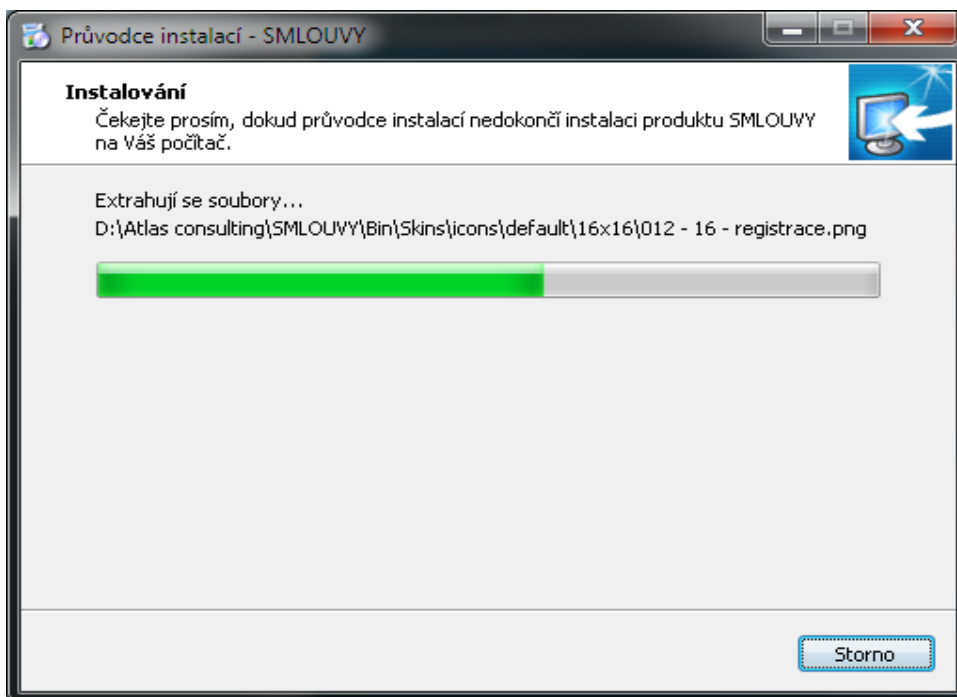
Průvodce instalací - SMLOUVY

Instalování
Čekejte prosím, dokud průvodce instalací nedokončí instalaci produktu SMLOUVY na Váš počítač.

Extrahují se soubory...
D:\Atlas consulting\SMLOUVY\Bin\Skins\icons\default\16x16\012 - 16 - registrace.png

Storno